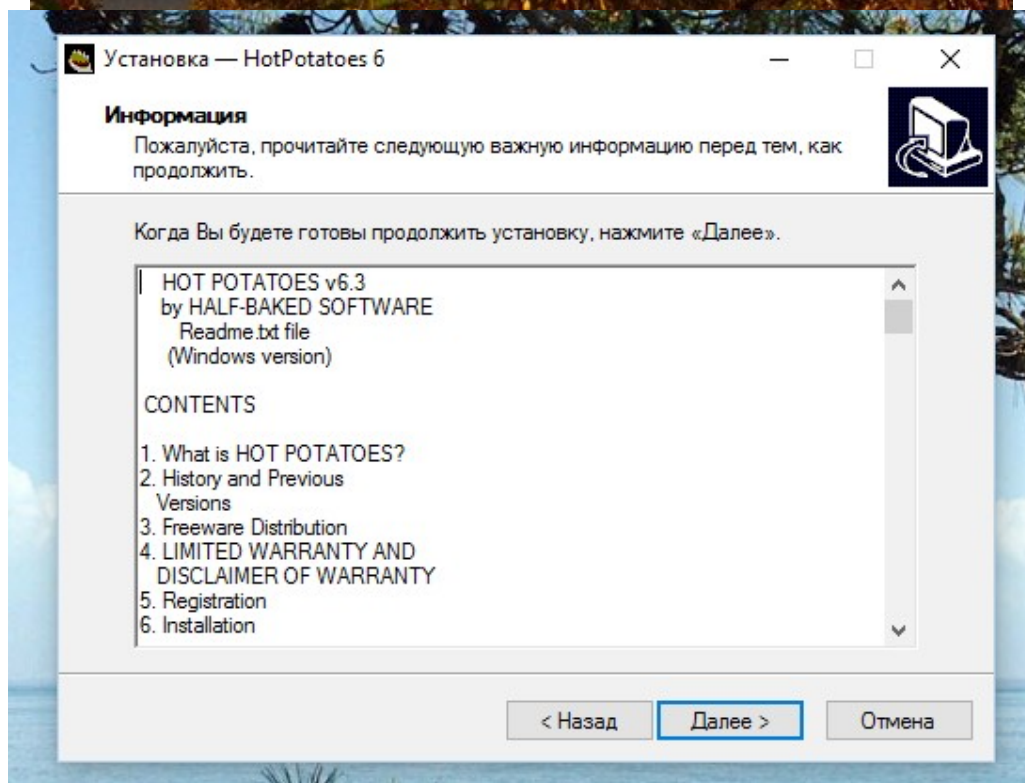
Установка — HotPotatoes 6

Информация

Пожалуйста, прочитайте следующую важную информацию перед тем, как продолжить.

Когда Вы будете готовы продолжить установку, нажмите «Далее».

HOT POTATOES v6.3
by HALF-BAKED SOFTWARE
Readme.txt file
(Windows version)

CONTENTS

1. What is HOT POTATOES?
2. History and Previous Versions
3. Freeware Distribution
4. LIMITED WARRANTY AND DISCLAIMER OF WARRANTY
5. Registration
6. Installation

< Назад Далее > Отмена